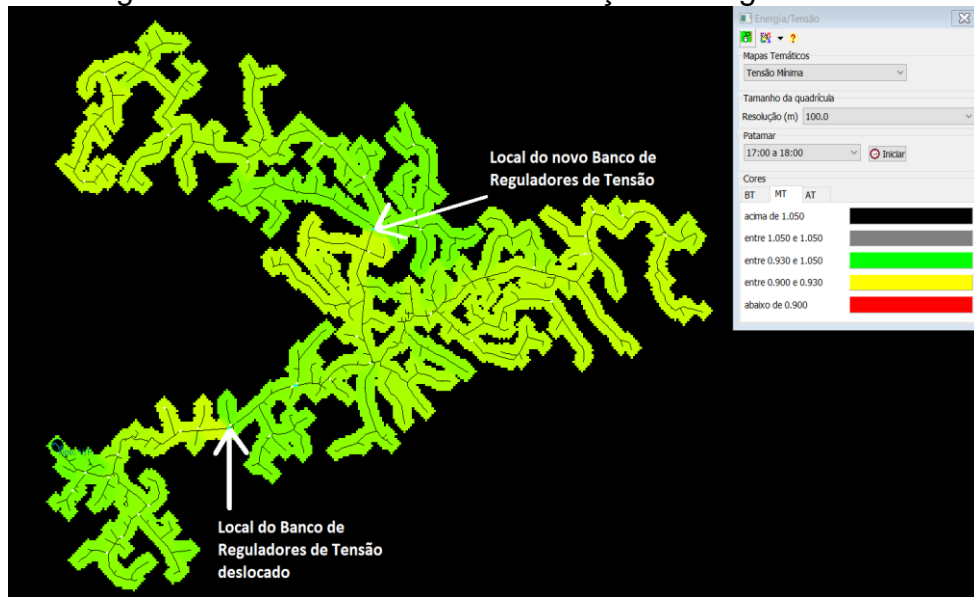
Local do novo Banco de Reguladores de Tensão

Local do Banco de Reguladores de Tensão deslocado

Energia/Tensão

Mapas Temáticos

Tensão Mínima

Tamanho da quadrícula

Resolução (m) 100.0

Patamar

17:00 a 18:00

Iniciar

Cores

BT MT AT

acima de 1.050

entre 1.050 e 1.050

entre 0.930 e 1.050

entre 0.900 e 0.930

abaixo de 0.900